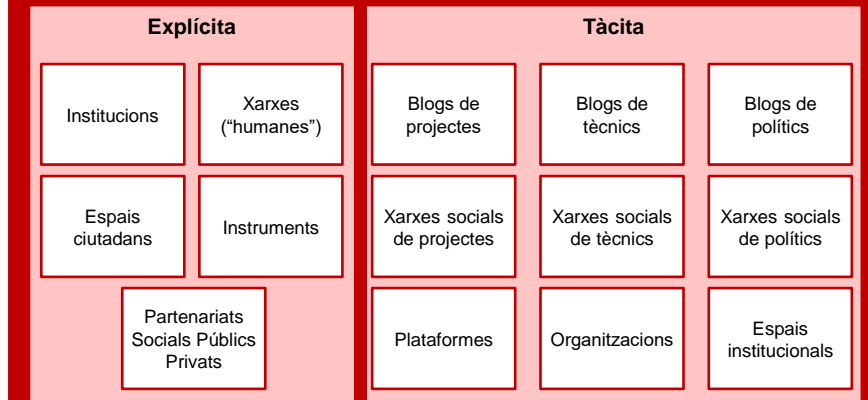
Explícita

Institucions

Xarxes (“humanes”)

Espais ciutadans

Instruments

Partenariats Socials Públics Privats

Tàcita

Blogs de projectes

Blogs de tècnics

Blogs de polítics

Xarxes socials de projectes

Xarxes socials de tècnics

Xarxes socials de polítics

Plataformes

Organitzacions

Espais institucionals